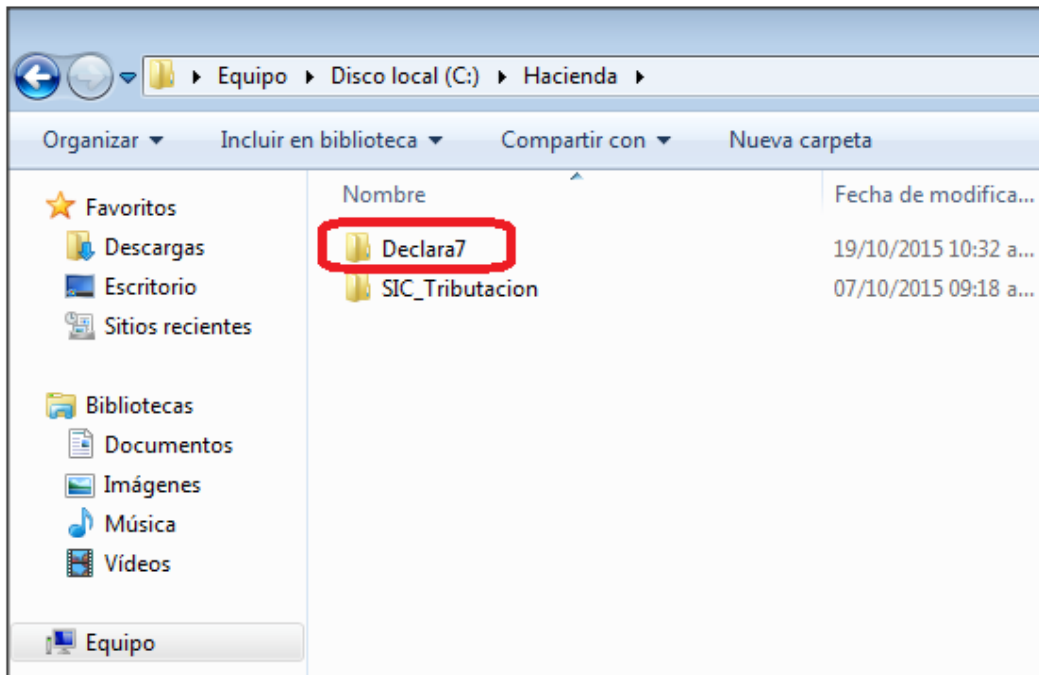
▸ Equipo ▸ Disco local (C:) ▸ Hacienda ▸

Organizar ▾ Incluir en biblioteca ▾ Compartir con ▾ Nueva carpeta

Favoritos
Descargas
Escritorio
Sitios recientes

Bibliotecas
Documentos
Imágenes
Música
Vídeos

Equipo

| Nombre | Fecha de modifica... |
|---|---|
| Declara7 | 19/10/2015 10:32 a... |
| SIC_Tributacion | 07/10/2015 09:18 a... |